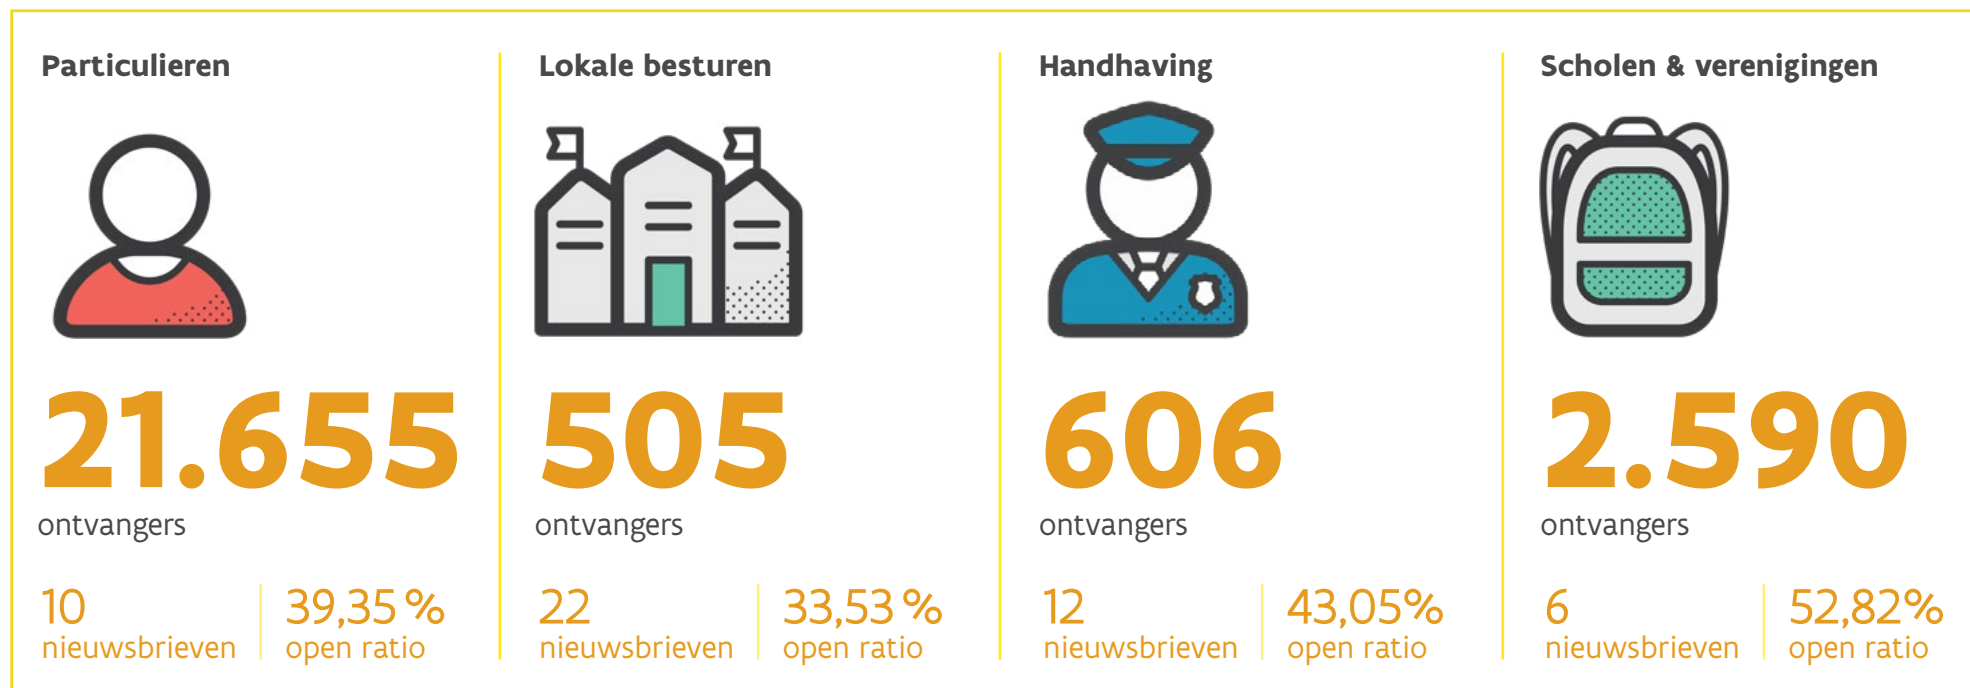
Particulieren

21.655
ontvangers

10
nieuwsbrieven

39,35 %
open ratio

Lokale besturen

505
ontvangers

22
nieuwsbrieven

33,53 %
open ratio

Handhaving

606
ontvangers

12
nieuwsbrieven

43,05%
open ratio

Scholen & verenigingen

2.590
ontvangers

6
nieuwsbrieven

52,82%
open ratio